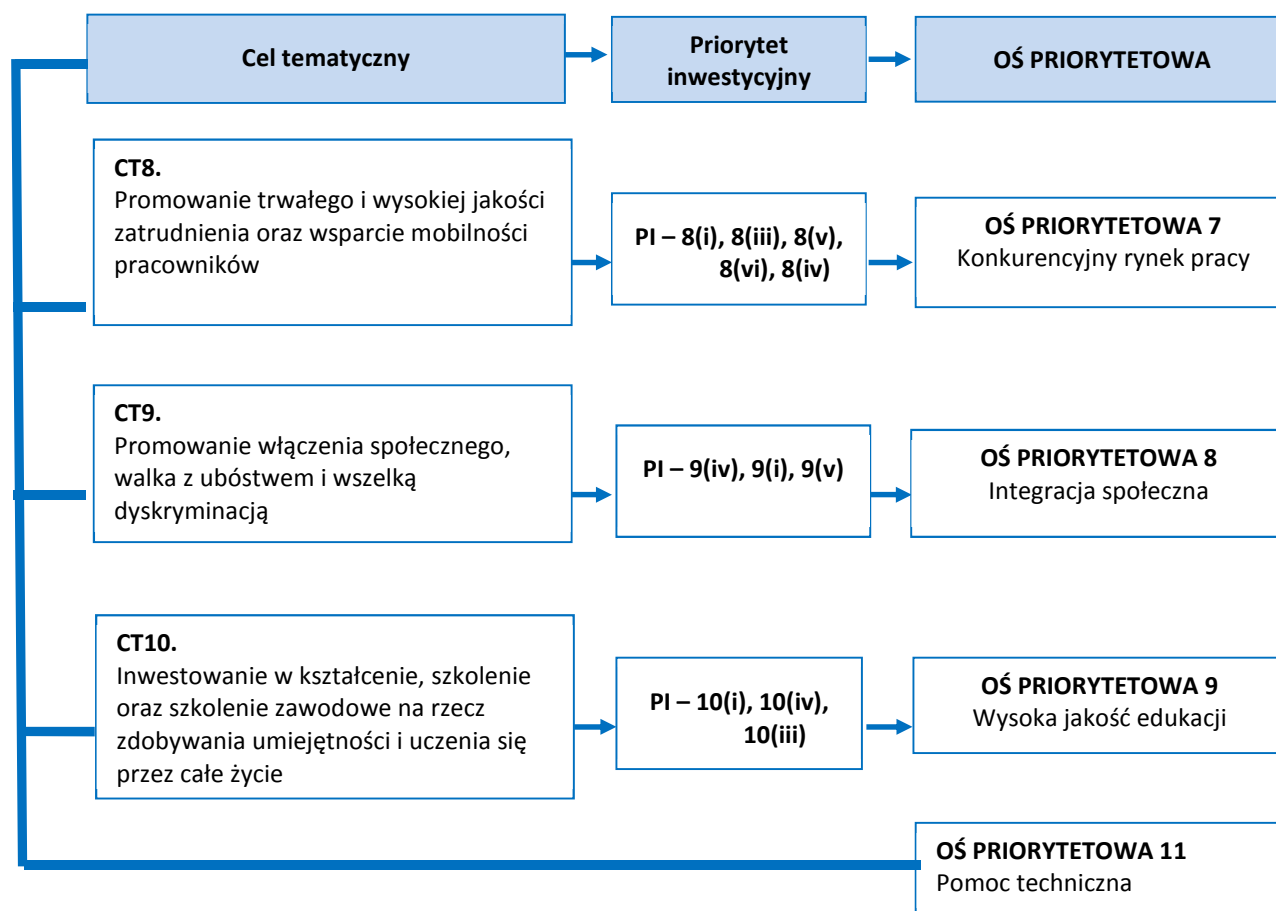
Cel tematyczny

Priorytet inwestycyjny

OŚ PRIORYTETOWA

CT8.
Promowanie trwałego i wysokiej jakości zatrudnienia oraz wsparcie mobilności pracowników

PI – 8(i), 8(iii), 8(v), 8(vi), 8(iv)

OŚ PRIORYTETOWA 7
Konkurencyjny rynek pracy

CT9.
Promowanie włączenia społecznego, walka z ubóstwem i wszelką dyskryminacją

PI – 9(iv), 9(i), 9(v)

OŚ PRIORYTETOWA 8
Integracja społeczna

CT10.
Inwestowanie w kształcenie, szkolenie oraz szkolenie zawodowe na rzecz zdobywania umiejętności i uczenia się przez całe życie

PI – 10(i), 10(iv), 10(iii)

OŚ PRIORYTETOWA 9
Wysoka jakość edukacji

OŚ PRIORYTETOWA 11
Pomoc techniczna